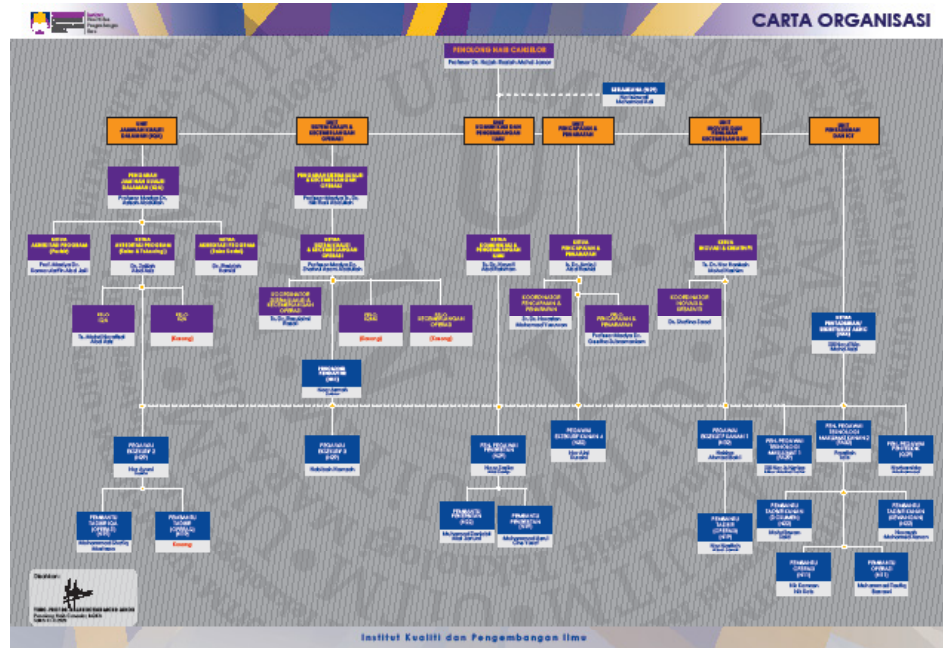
CARTA ORGANISASI

PENOLONG NAIB CANSELOR
Profesor Dr. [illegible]

SETIAUSAHA (N29)
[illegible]

UNIT JAMINAN KUALITI DALAMAN (IQA)
UNIT AKREDITASI & KECEMERLANGAN OPERASI
UNIT KOMUNIKASI DAN PENGURUSAN DATA
UNIT PENCAPAIAN & PENARAFAN
UNIT INOVASI DAN PENILAIAN KECEMERLANGAN
UNIT PENTADBIRAN DAN ICT

PENGARAH JAMINAN KUALITI DALAMAN (IQA)
PENGARAH KETUA KUALITI & KECEMERLANGAN OPERASI

KETUA AKREDITASI PROGRAM (Pusat)
KETUA AKREDITASI PROGRAM (Sains & Teknologi)
KETUA AKREDITASI PROGRAM (Sains Sosial)
KETUA SISTEM KUALITI & KECEMERLANGAN OPERASI
KETUA KOMUNIKASI & PENGURUSAN DATA
KETUA PENCAPAIAN & PENARAFAN
KETUA INOVASI & KREATIVITI

KOORDINATOR SISTEM KUALITI & KECEMERLANGAN OPERASI
KOORDINATOR PENCAPAIAN & PENARAFAN
KOORDINATOR INOVASI & KREATIVITI
KETUA PENTADBIRAN (N41)

KSU (Kosong)
KSU (Kosong)
KSU KECEMERLANGAN OPERASI (Kosong)

PEGAWAI PENDIDIKAN (Kosong)

PEGAWAI EKSEKUTIF (N29)
PEGAWAI EKSEKUTIF (N29)
PEN. PEGAWAI PENDIDIKAN
PEGAWAI SISTEM MAKLUMAT
PEGAWAI EKSEKUTIF KANAN
PEN. PEGAWAI TEKNOLOGI MAKLUMAT
PEN. PEGAWAI TEKNOLOGI MAKLUMAT
PEN. PEGAWAI PENDIDIKAN

PEMBANTU TADBIR
PEMBANTU TADBIR (Kosong)
PEMBANTU PENDIDIKAN
PEMBANTU PENDIDIKAN
PEMBANTU TADBIR
PEMBANTU TADBIR
PEMBANTU TADBIR
PEMBANTU OPERASI
PEMBANTU OPERASI

Disahkan:

Institut Kualiti dan Pengembangan Ilmu